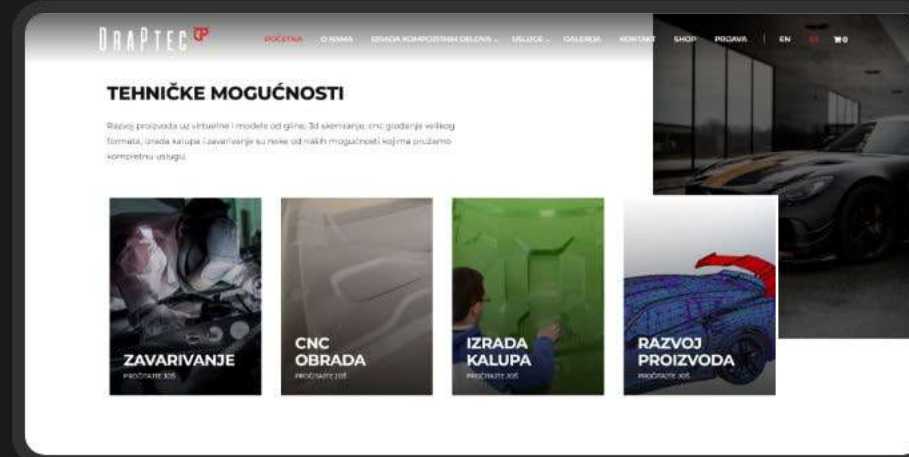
DRAPTEC

POČETNA O NAMA IZRADA KOMPOZITNIH DELOVA USLUGE GALERIJA KONTAKT SHOP PRODAVA | EN SR 0

TEHNIČKE MOGUĆNOSTI

Razvoj proizvoda uz virtuelne i modele od gline, 3d skeniranje, cnc glodanje velikog formata, izrada kalupa i zavarivanje su neke od naših mogućnosti kojima pružamo kompletnu uslugu.

ZAVARIVANJE
PROČITAJTE JOŠ

CNC OBRADA
PROČITAJTE JOŠ

IZRADA KALUPA
PROČITAJTE JOŠ

RAZVOJ PROIZVODA
PROČITAJTE JOŠ